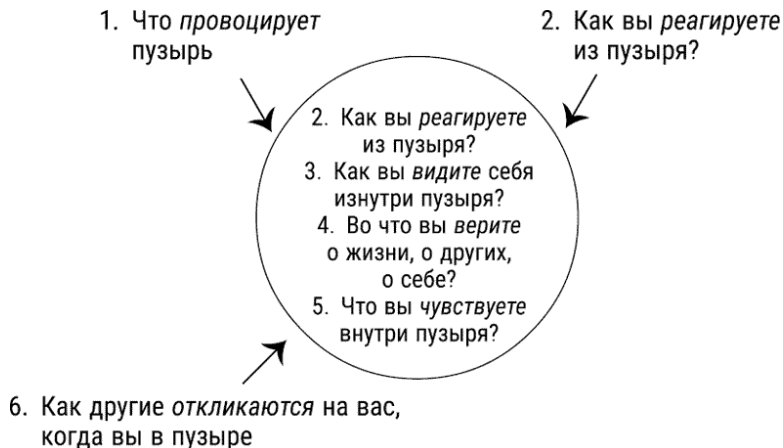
1. Что *провоцирует* пузырь

2. Как вы *реагируете* из пузыря?

2. Как вы *реагируете* из пузыря?
3. Как вы *видите* себя изнутри пузыря?
4. Во что вы *верите* о жизни, о других, о себе?
5. Что вы *чувствуете* внутри пузыря?

6. Как другие *откликаются* на вас, когда вы в пузыре